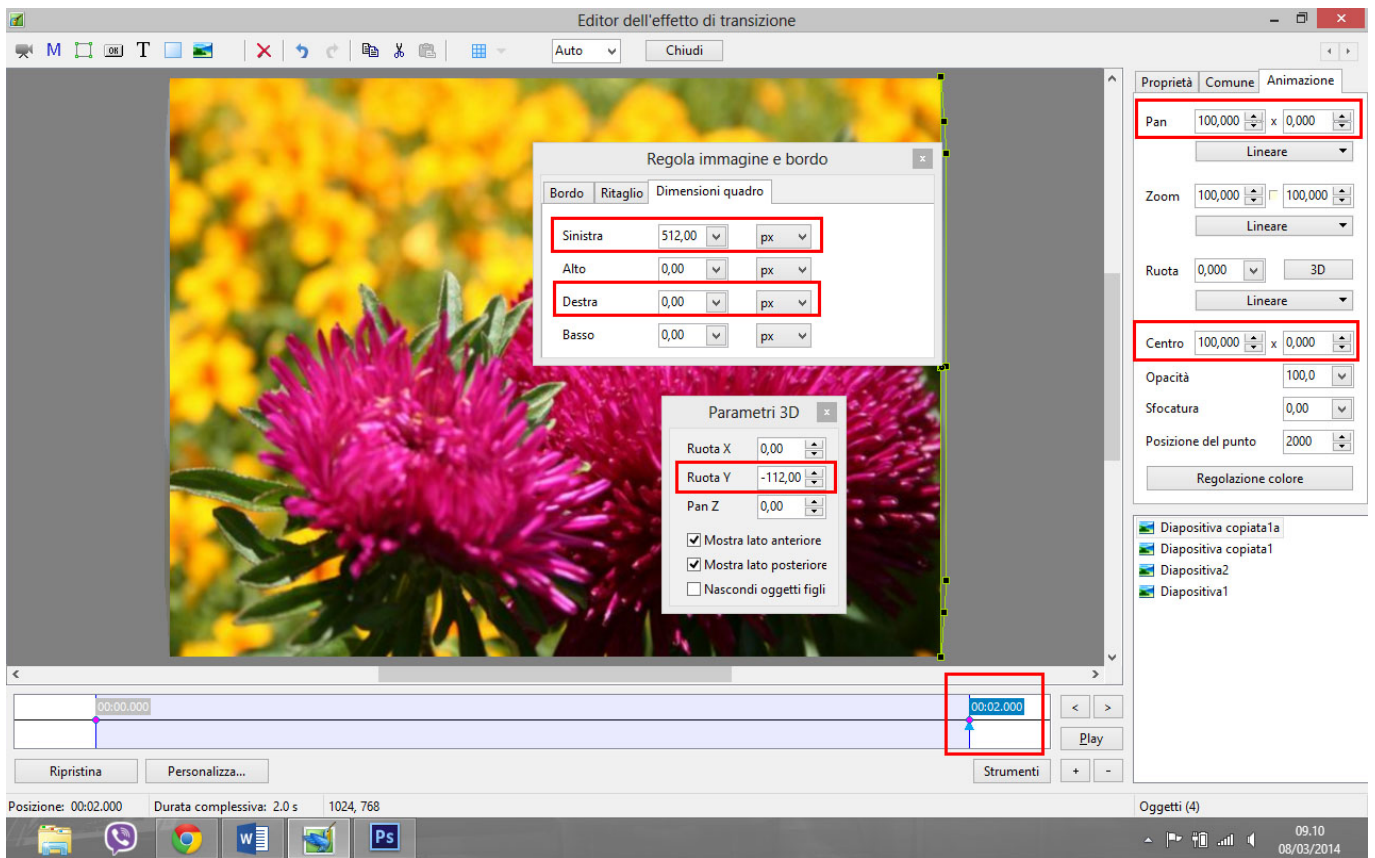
Editor dell'effetto di transizione

M T Auto Chiudi

Regola immagine e bordo

Bordo | Ritaglio | Dimensioni quadro

| | | |
|---|---|---|
| Sinistra | 512,00 | px |
| Alto | 0,00 | px |
| Destra | 0,00 | px |
| Basso | 0,00 | px |

Parametri 3D

| | |
|---|---|
| Ruota X | 0,00 |
| Ruota Y | -112,00 |
| Pan Z | 0,00 |

Mostra lato anteriore
Mostra lato posteriore
Nascondi oggetti figli

Proprietà | Comune | Animazione

Pan 100,000 x 0,000
Lineare
Zoom 100,000 100,000
Lineare
Ruota 0,000 3D
Lineare
Centro 100,000 x 0,000
Opacità 100,0
Sfocatura 0,00
Posizione del punto 2000
Regolazione colore

Diapositiva copiata1a
Diapositiva copiata1
Diapositiva2
Diapositiva1

00:00.000
00:02.000
< >
Play
Ripristina
Personalizza...
Strumenti
+ -

Posizione: 00:02.000 Durata complessiva: 2.0 s 1024, 768
Oggetti (4)

Ps
09.10
08/03/2014